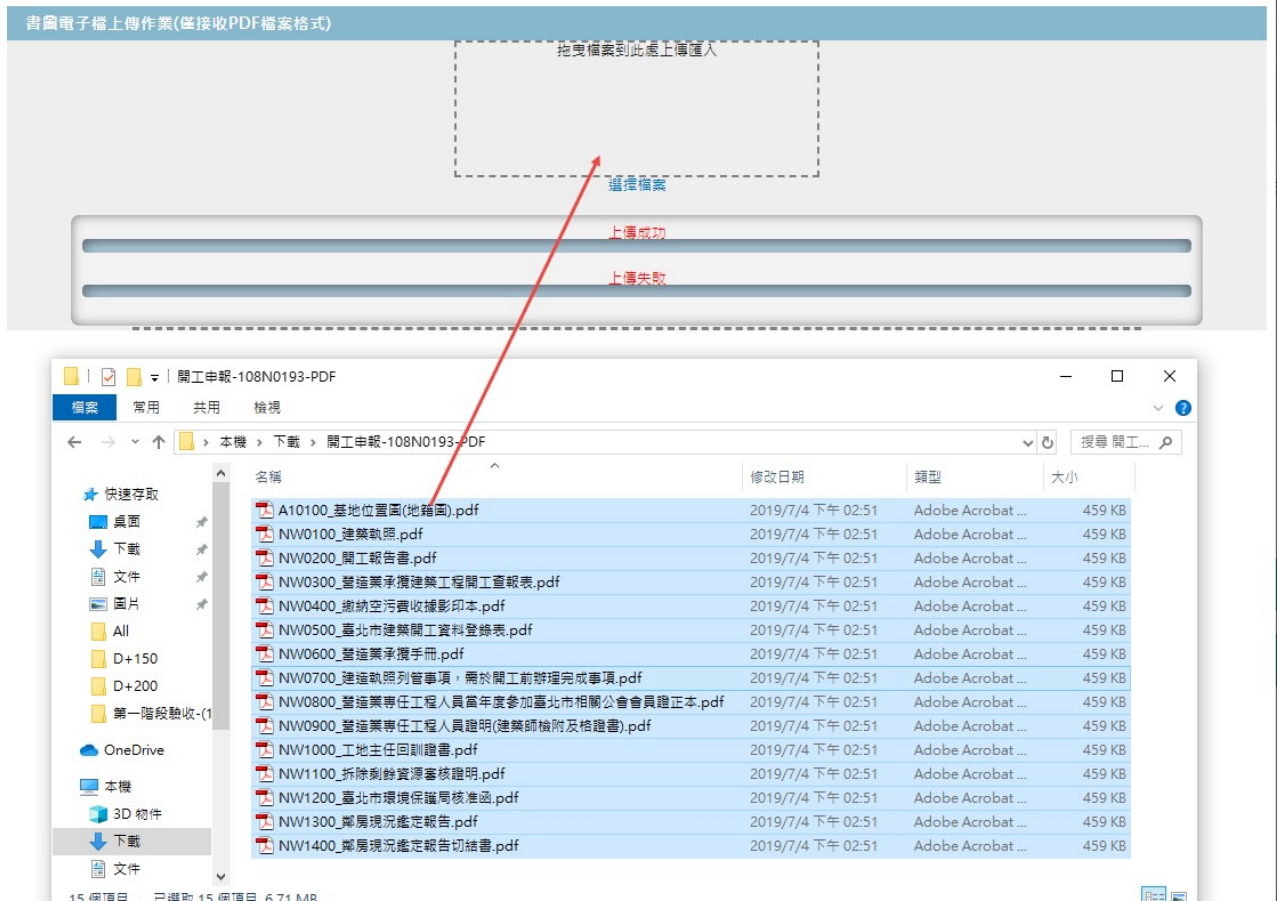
書圖電子檔上傳作業(僅接收PDF檔案格式)

拖曳檔案到此處上傳匯入

選擇檔案

上傳成功

上傳失敗

開工申報-108N0193-PDF

檔案 常用 共用 檢視

本機 > 下載 > 開工申報-108N0193-PDF

搜尋 開工...

快速存取
桌面
下載
文件
圖片
All
D+150
D+200
第一階段驗收-(1
OneDrive
本機
3D 物件
下載
文件

| 名稱 | 修改日期 | 類型 | 大小 |
|---|---|---|---|
| A10100_基地位置圖(地籍圖).pdf | 2019/7/4 下午 02:51 | Adobe Acrobat ... | 459 KB |
| NW0100_建築執照.pdf | 2019/7/4 下午 02:51 | Adobe Acrobat ... | 459 KB |
| NW0200_開工報告書.pdf | 2019/7/4 下午 02:51 | Adobe Acrobat ... | 459 KB |
| NW0300_營造業承攬建築工程開工查報表.pdf | 2019/7/4 下午 02:51 | Adobe Acrobat ... | 459 KB |
| NW0400_繳納空污費收據影印本.pdf | 2019/7/4 下午 02:51 | Adobe Acrobat ... | 459 KB |
| NW0500_臺北市建築開工資料登錄表.pdf | 2019/7/4 下午 02:51 | Adobe Acrobat ... | 459 KB |
| NW0600_營造業承攬手冊.pdf | 2019/7/4 下午 02:51 | Adobe Acrobat ... | 459 KB |
| NW0700_建造執照列管事項，需於開工前辦理完成事項.pdf | 2019/7/4 下午 02:51 | Adobe Acrobat ... | 459 KB |
| NW0800_營造業專任工程人員當年度參加臺北市相關公會會員證正本.pdf | 2019/7/4 下午 02:51 | Adobe Acrobat ... | 459 KB |
| NW0900_營造業專任工程人員證明(建築師檢附及格證書).pdf | 2019/7/4 下午 02:51 | Adobe Acrobat ... | 459 KB |
| NW1000_工地主任回訓證書.pdf | 2019/7/4 下午 02:51 | Adobe Acrobat ... | 459 KB |
| NW1100_拆除剩餘資源審核證明.pdf | 2019/7/4 下午 02:51 | Adobe Acrobat ... | 459 KB |
| NW1200_臺北市環境保護局核准函.pdf | 2019/7/4 下午 02:51 | Adobe Acrobat ... | 459 KB |
| NW1300_鄰房現況鑑定報告.pdf | 2019/7/4 下午 02:51 | Adobe Acrobat ... | 459 KB |
| NW1400_鄰房現況鑑定報告切結書.pdf | 2019/7/4 下午 02:51 | Adobe Acrobat ... | 459 KB |

15 個項目 已選取 15 個項目 6.71 MB